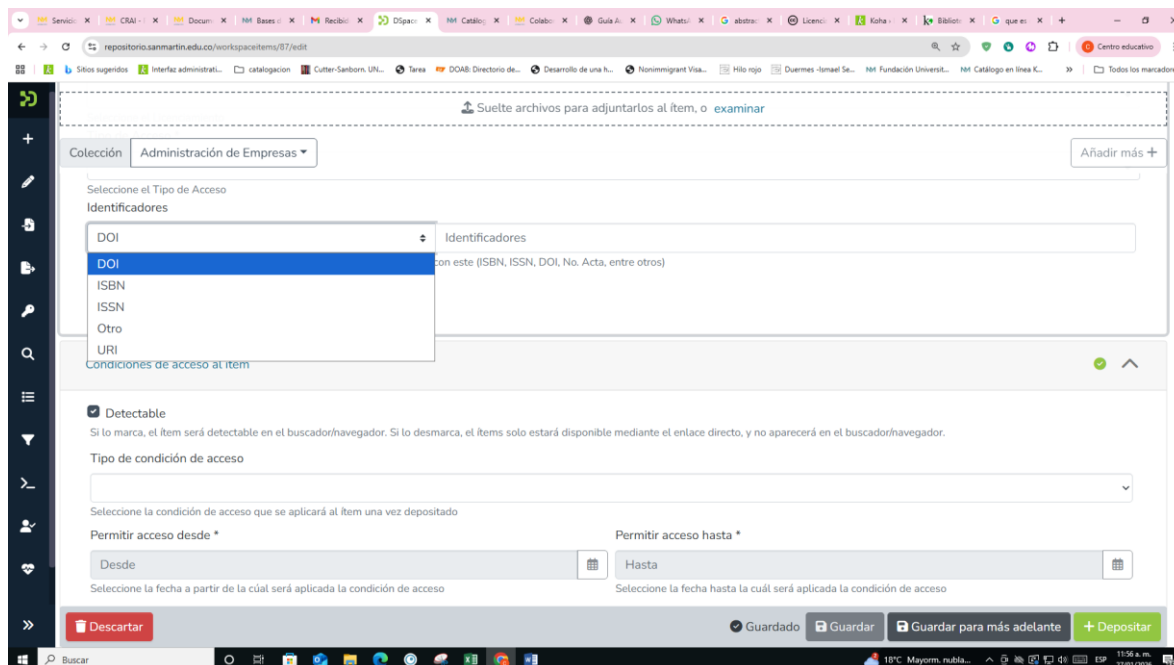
Servicio × | CRAI - × | Docum × | Bases d × | Recibid × | DSpace × | Catálog × | Colabo × | Guía Ac × | WhatsA × | abstrac × | Licenci × | Koha › × | Bibliote × | que es × | +

repositorio.sanmartin.edu.co/workspaceitems/87/edit

Centro educativo

Sitios sugeridos | Interfaz administrati... | catalogacion | Cutter-Sanborn. UN... | Tarea | DOAB: Directorio de... | Desarrollo de una h... | Nonimmigrant Visa... | Hilo rojo | Duermes -Ismael Se... | Fundación Universit... | Catálogo en línea K... | » | Todos los marcadores

Suelte archivos para adjuntarlos al ítem, o examinar

Colección | Administración de Empresas ▾

Añadir más +

Seleccione el Tipo de Acceso

Identificadores

DOI | Identificadores

DOI
ISBN
ISSN
Otro
URI

con este (ISBN, ISSN, DOI, No. Acta, entre otros)

Condiciones de acceso al ítem

Detectable

Si lo marca, el ítem será detectable en el buscador/navegador. Si lo desmarca, el ítems solo estará disponible mediante el enlace directo, y no aparecerá en el buscador/navegador.

Tipo de condición de acceso

Seleccione la condición de acceso que se aplicará al ítem una vez depositado

Permitir acceso desde *

Desde

Seleccione la fecha a partir de la cúal será aplicada la condición de acceso

Permitir acceso hasta *

Hasta

Seleccione la fecha hasta la cuál será aplicada la condición de acceso

Descartar

Guardado | Guardar | Guardar para más adelante | + Depositar

Buscar

18°C Mayorm. nubla... ESP 11:56 a. m. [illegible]